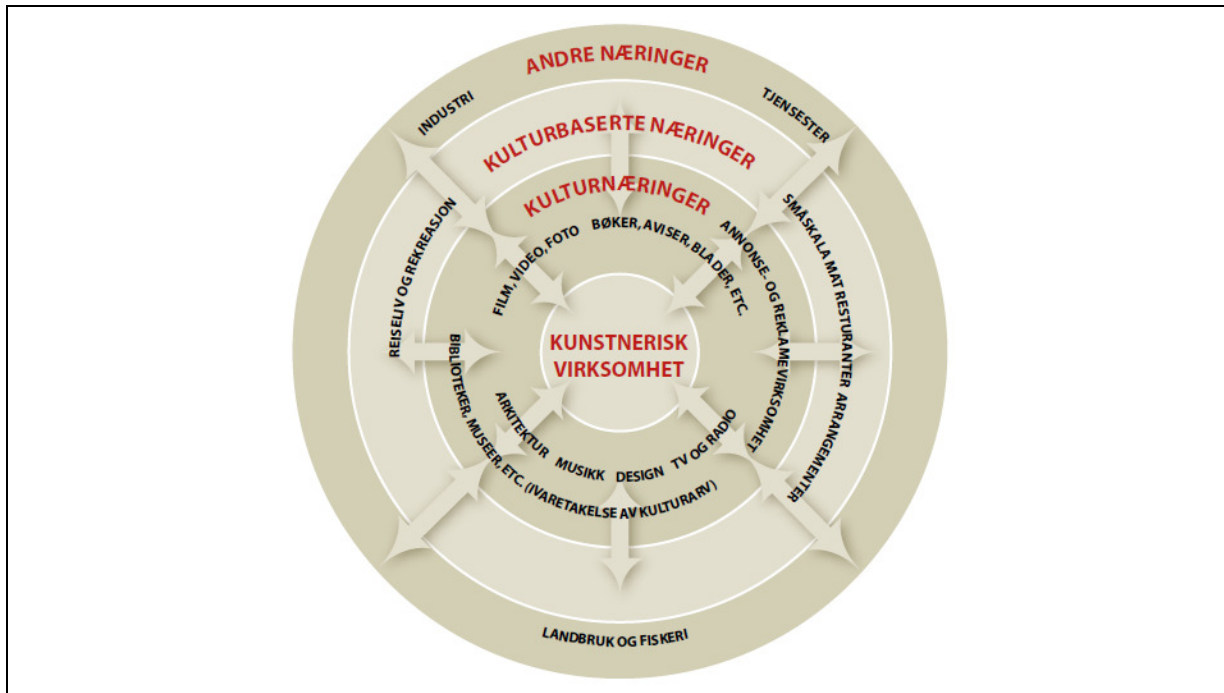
ANDRE NÆRINGER

INDUSTRI

TJENSESTER

KULTURBASERTE NÆRINGER

KULTURNÆRINGER

REISELIV OG REKREASJON

SMÅSKALA MAT RESTURANTER ARRANGEMENTER

FILM, VIDEO, FOTO

BØKER, AVISER, BLADER, ETC.

ANNONSE- OG REKLAMEVIRKSOMHET

KUNSTNERISK VIRKSOMHET

BIBLIOTEKER, MUSEER, ETC. (IVARETAKELSE AV KULTURARV)

ARKITEKTUR

MUSIKK

DESIGN

TV OG RADIO

LANDBRUK OG FISKERI